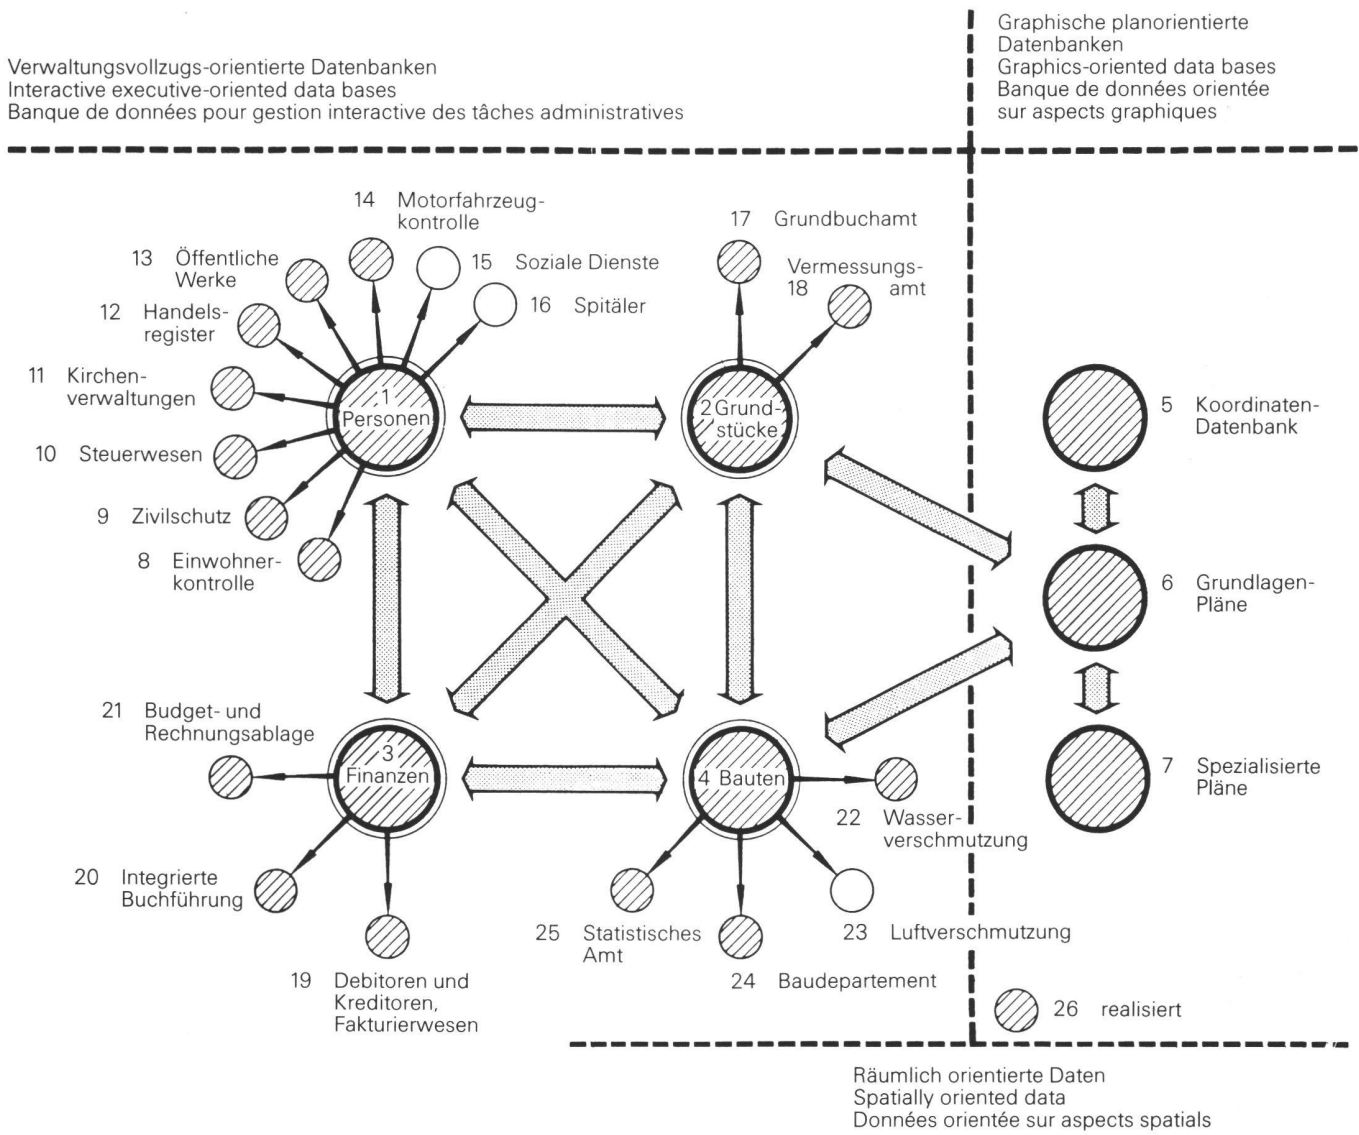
Verwaltungsvollzugs-orientierte Datenbanken
Interactive executive-oriented data bases
Banque de données pour gestion interactive des tâches administratives

Graphische planorientierte Datenbanken
Graphics-oriented data bases
Banque de données orientée sur aspects graphiques

14 Motorfahrzeugkontrolle
13 Öffentliche Werke
15 Soziale Dienste
16 Spitäler
12 Handelsregister
11 Kirchenverwaltungen
10 Steuerwesen
9 Zivilschutz
8 Einwohnerkontrolle
1 Personen

17 Grundbuchamt
Vermessungsamt 18
2 Grundstücke

5 Koordinaten-Datenbank
6 Grundlagen-Pläne
7 Spezialisierte Pläne

21 Budget- und Rechnungsablage
3 Finanzen
20 Integrierte Buchführung
19 Debitoren und Kreditoren, Fakturierwesen

4 Bauten
22 Wasserverschmutzung
25 Statistisches Amt
24 Baudepartement
23 Luftverschmutzung

26 realisiert

Räumlich orientierte Daten
Spatially oriented data
Données orientée sur aspects spatials